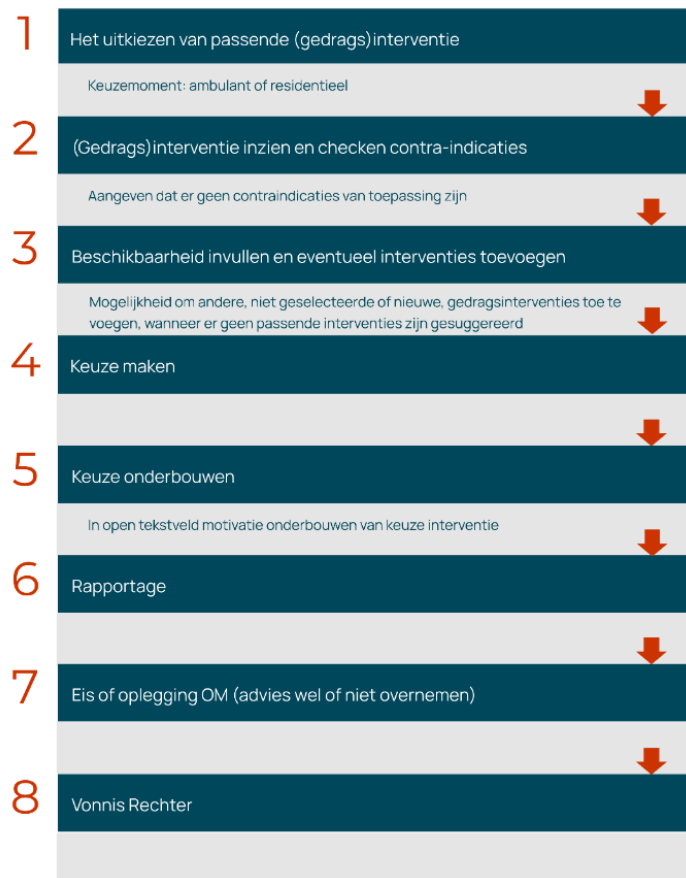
1
Het uitkiezen van passende (gedrags)interventie

Keuzemoment: ambulant of residentieel

2
(Gedrags)interventie inzien en checken contra-indicaties

Aangeven dat er geen contraindicaties van toepassing zijn

3
Beschikbaarheid invullen en eventueel interventies toevoegen

Mogelijkheid om andere, niet geselecteerde of nieuwe, gedragsinterventies toe te voegen, wanneer er geen passende interventies zijn gesuggereerd

4
Keuze maken

5
Keuze onderbouwen

In open tekstveld motivatie onderbouwen van keuze interventie

6
Rapportage

7
Eis of oplegging OM (advies wel of niet overnemen)

8
Vonnis Rechter